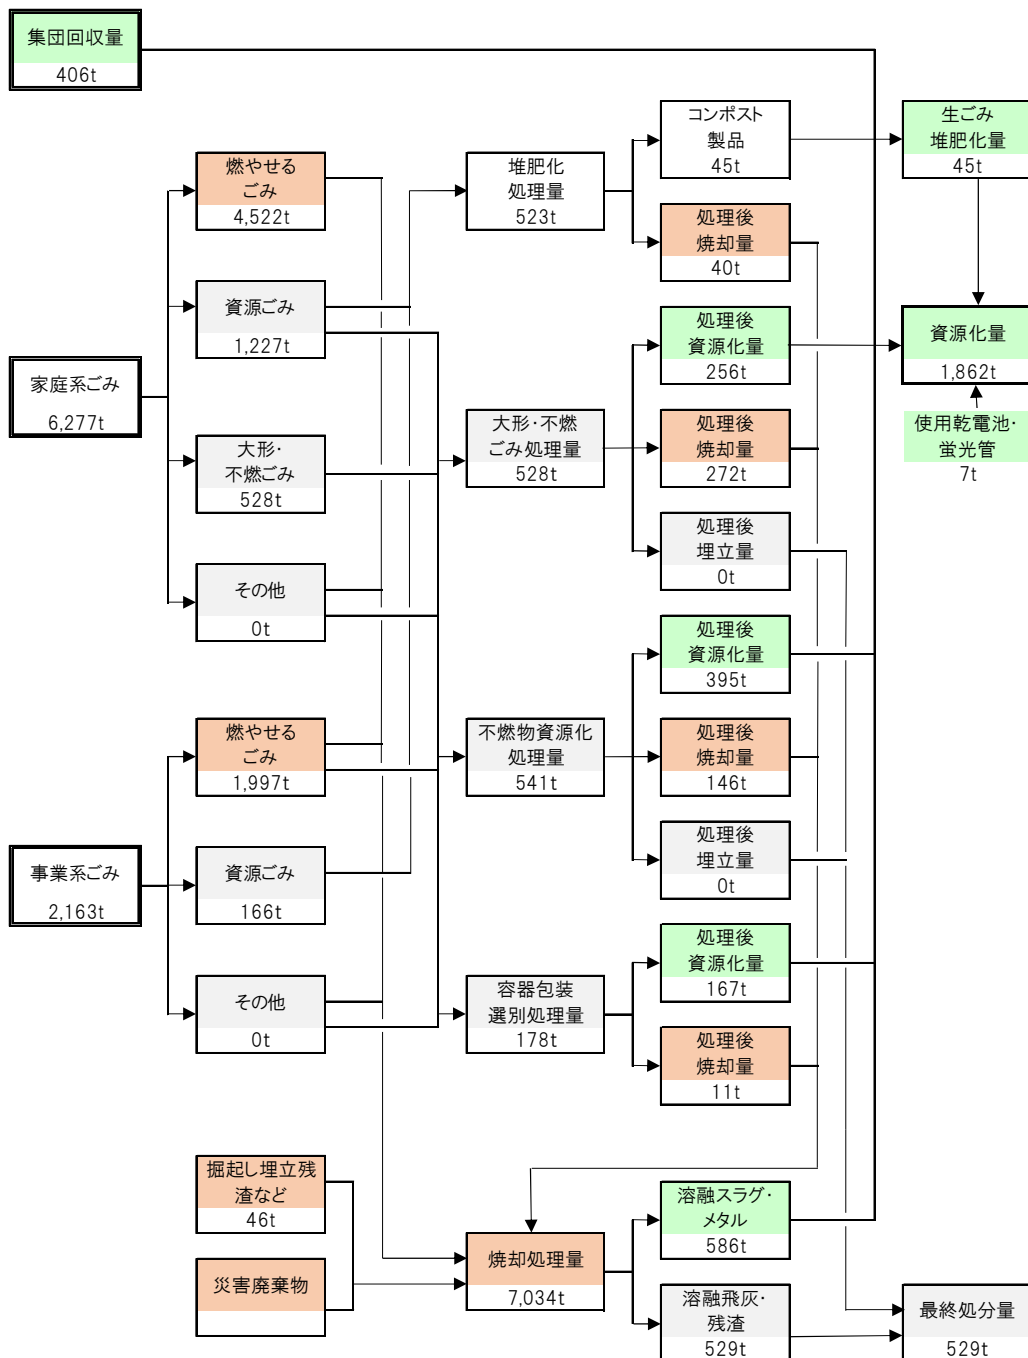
集団回収量
406t

燃やせる
ごみ
4,522t

資源ごみ
1,227t

家庭系ごみ
6,277t

大形・
不燃ごみ
528t

その他
0t

燃やせる
ごみ
1,997t

事業系ごみ
2,163t

資源ごみ
166t

その他
0t

掘起し埋立残
渣など
46t

災害廃棄物

堆肥化
処理量
523t

大形・不燃
ごみ処理量
528t

不燃物資源化
処理量
541t

容器包装
選別処理量
178t

焼却処理量
7,034t

コンポスト
製品
45t

処理後
焼却量
40t

処理後
資源化量
256t

処理後
焼却量
272t

処理後
埋立量
0t

処理後
資源化量
395t

処理後
焼却量
146t

処理後
埋立量
0t

処理後
資源化量
167t

処理後
焼却量
11t

溶融スラグ・
メタル
586t

溶融飛灰・
残渣
529t

生ごみ
堆肥化量
45t

資源化量
1,862t

使用乾電池・
蛍光管
7t

最終処分量
529t